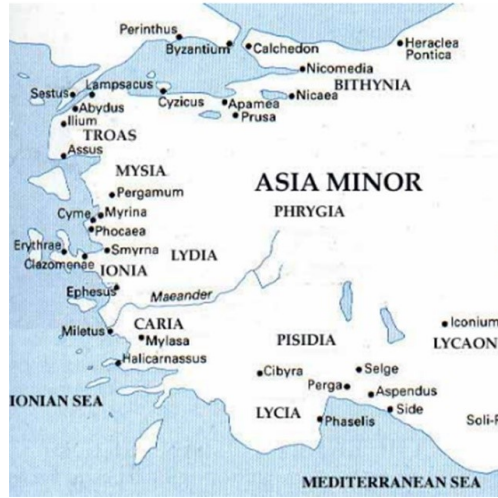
Perinthus
Byzantium
Calchedon
Heraclea Pontica
Nicomedia
BITHYNIA
Sestus
Lampsacus
Abydus
Cyzicus
Apamea
Nicaea
Prusa
Ilium
TROAS
Assus
MYSIA
ASIA MINOR
Pergamum
Cyme
Myrina
PHRYGIA
Phocaea
Erythrae
Smyrna
LYDIA
Clazomenae
IONIA
Ephesus
Maeander
Miletus
CARIA
Mylasa
PISIDIA
Iconium
LYCAON
Halicarnassus
Cibyra
Selge
Perga
Aspendus
IONIAN SEA
LYCIA
Side
Phaselis
Soli-P
MEDITERRANEAN SEA